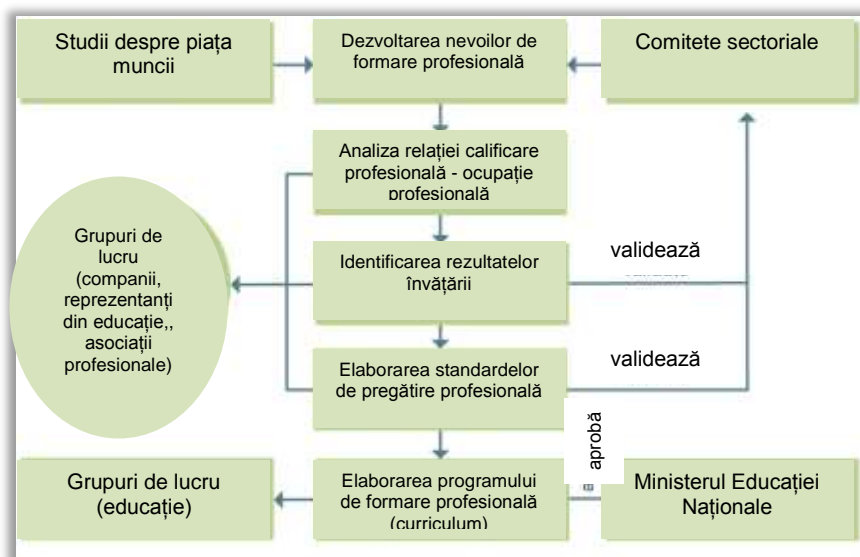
Studii despre piața muncii

Dezvoltarea nevoilor de formare profesională

Comitete sectoriale

Analiza relației calificare profesională - ocupație profesională

Grupuri de lucru (companii, reprezentanți din educație,, asociații profesionale)

Identificarea rezultatelor învățării

validează

Elaborarea standardelor de pregătire profesională

validează

aprobă

Grupuri de lucru (educație)

Elaborarea programului de formare profesională (curriculum)

Ministerul Educației Naționale